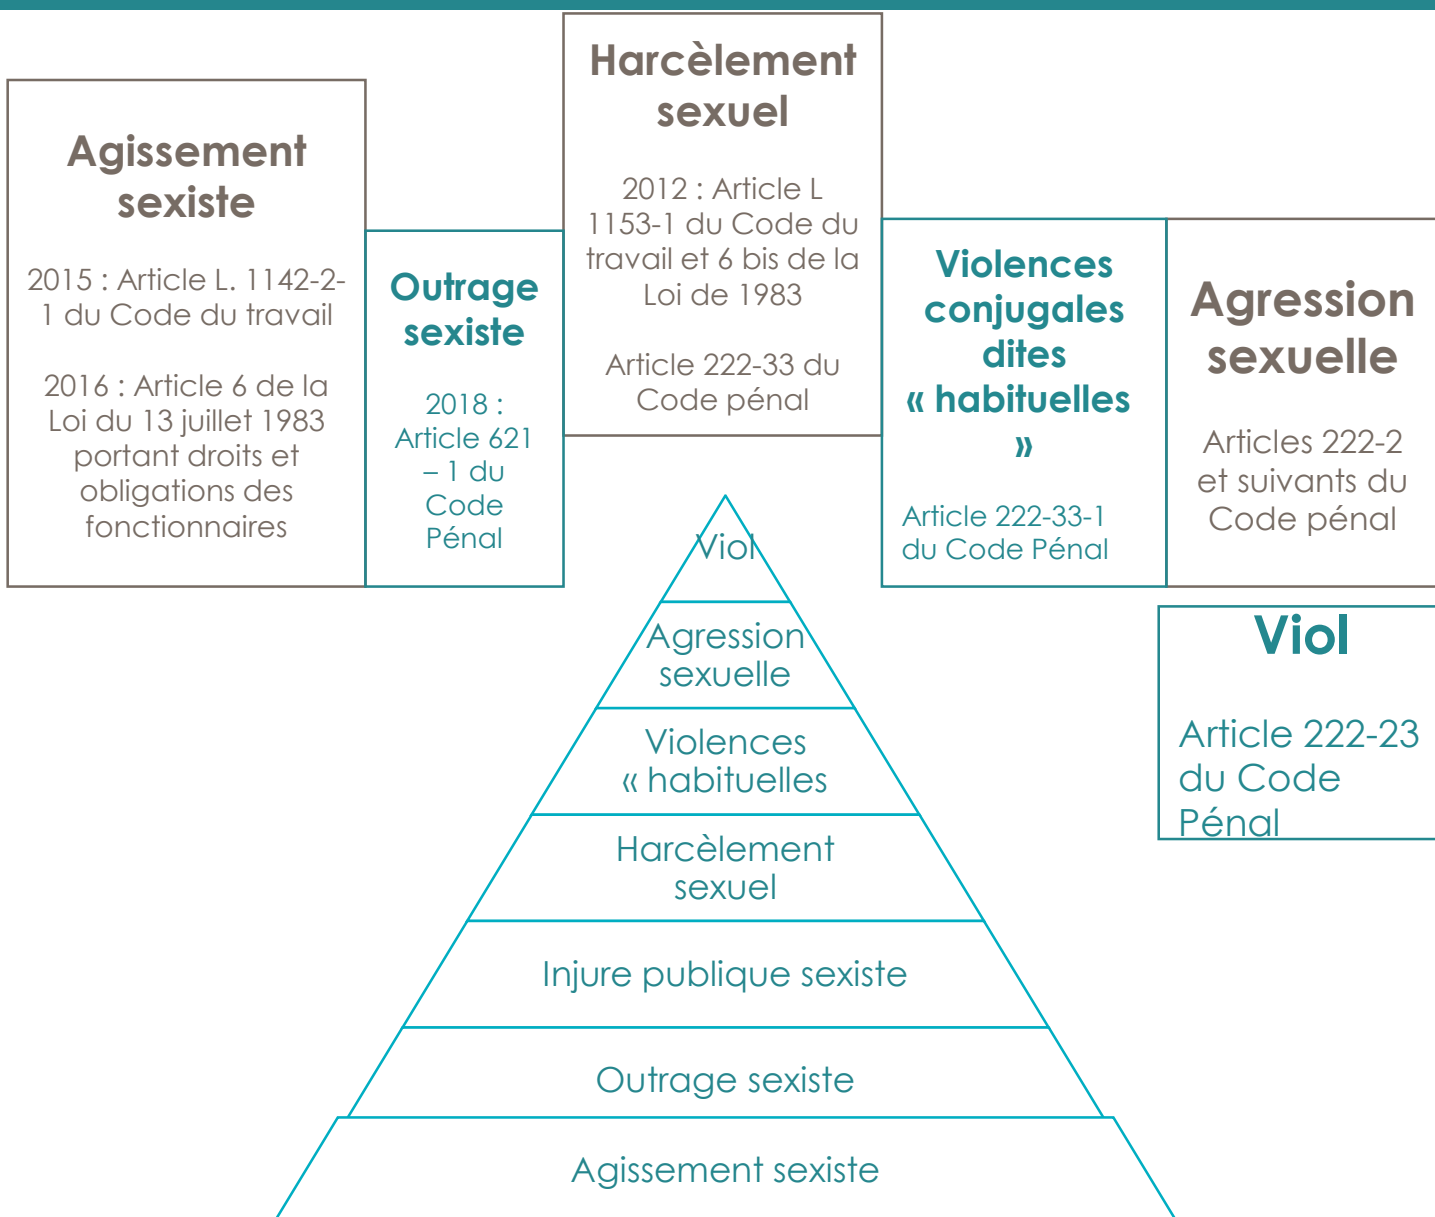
Agissement sexiste

2015 : Article L. 1142-2-1 du Code du travail

2016 : Article 6 de la Loi du 13 juillet 1983 portant droits et obligations des fonctionnaires

Outrage sexiste

2018 : Article 621 – 1 du Code Pénal

Harcèlement sexuel

2012 : Article L 1153-1 du Code du travail et 6 bis de la Loi de 1983

Article 222-33 du Code pénal

Violences conjugales dites « habituelles »

Article 222-33-1 du Code Pénal

Agression sexuelle

Articles 222-2 et suivants du Code pénal

Viol

Article 222-23 du Code Pénal

Viol

Agression sexuelle

Violences « habituelles

Harcèlement sexuel

Injure publique sexiste

Outrage sexiste

Agissement sexiste